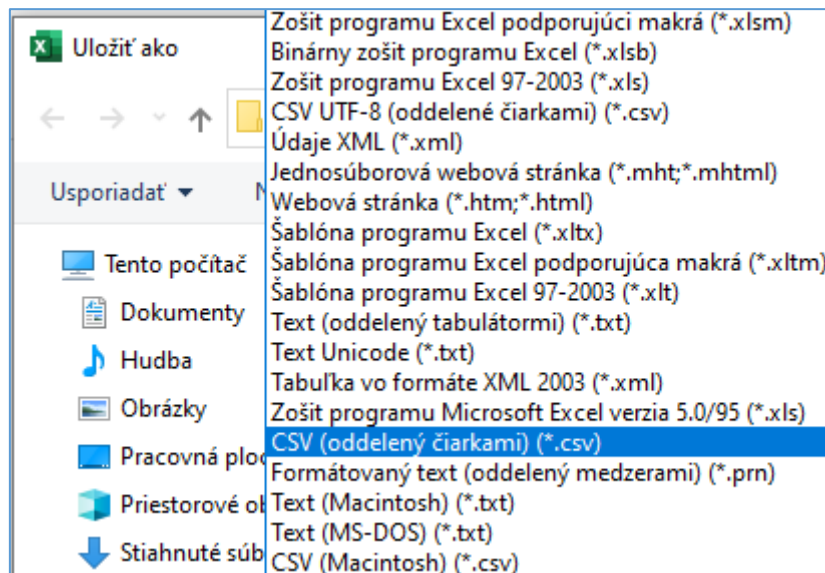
Uložiť ako

Usporiadať ▾

N

Tento počítač

Dokumenty

Hudba

Obrázky

Pracovná plo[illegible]

Priestorové o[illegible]

Stiahnuté súb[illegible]

Zošit programu Excel podporujúci makrá (*.xlsm)
Binárny zošit programu Excel (*.xlsb)
Zošit programu Excel 97-2003 (*.xls)
CSV UTF-8 (oddelené čiarkami) (*.csv)
Údaje XML (*.xml)
Jednosúborová webová stránka (*.mht;*.mhtml)
Webová stránka (*.htm;*.html)
Šablóna programu Excel (*.xltx)
Šablóna programu Excel podporujúca makrá (*.xltm)
Šablóna programu Excel 97-2003 (*.xlt)
Text (oddelený tabulátormi) (*.txt)
Text Unicode (*.txt)
Tabuľka vo formáte XML 2003 (*.xml)
Zošit programu Microsoft Excel verzia 5.0/95 (*.xls)
CSV (oddelený čiarkami) (*.csv)
Formátovaný text (oddelený medzerami) (*.prn)
Text (Macintosh) (*.txt)
Text (MS-DOS) (*.txt)
CSV (Macintosh) (*.csv)